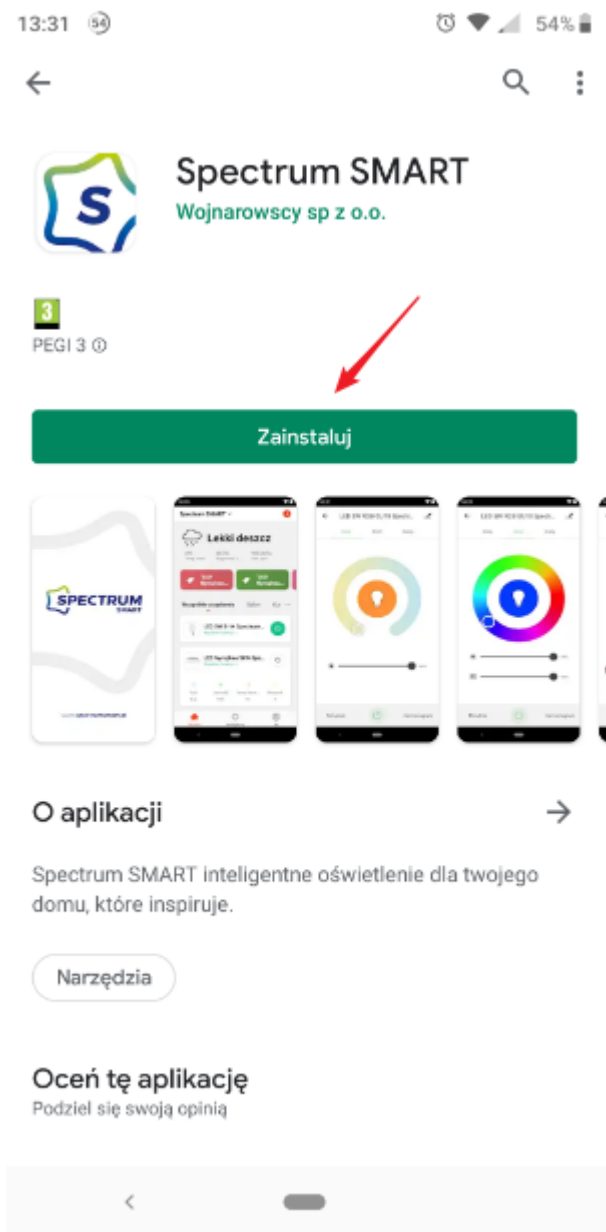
13:31 54 54%

Spectrum SMART
Wojnarowscy sp z o.o.

3
PEGI 3 ⓘ

Zainstaluj

SPECTRUM SMART

Spectrum SMART

Lekki deszcz

O aplikacji

Spectrum SMART inteligentne oświetlenie dla twojego domu, które inspiruje.

Narzędzia

Oceń tę aplikację
Podziel się swoją opinią